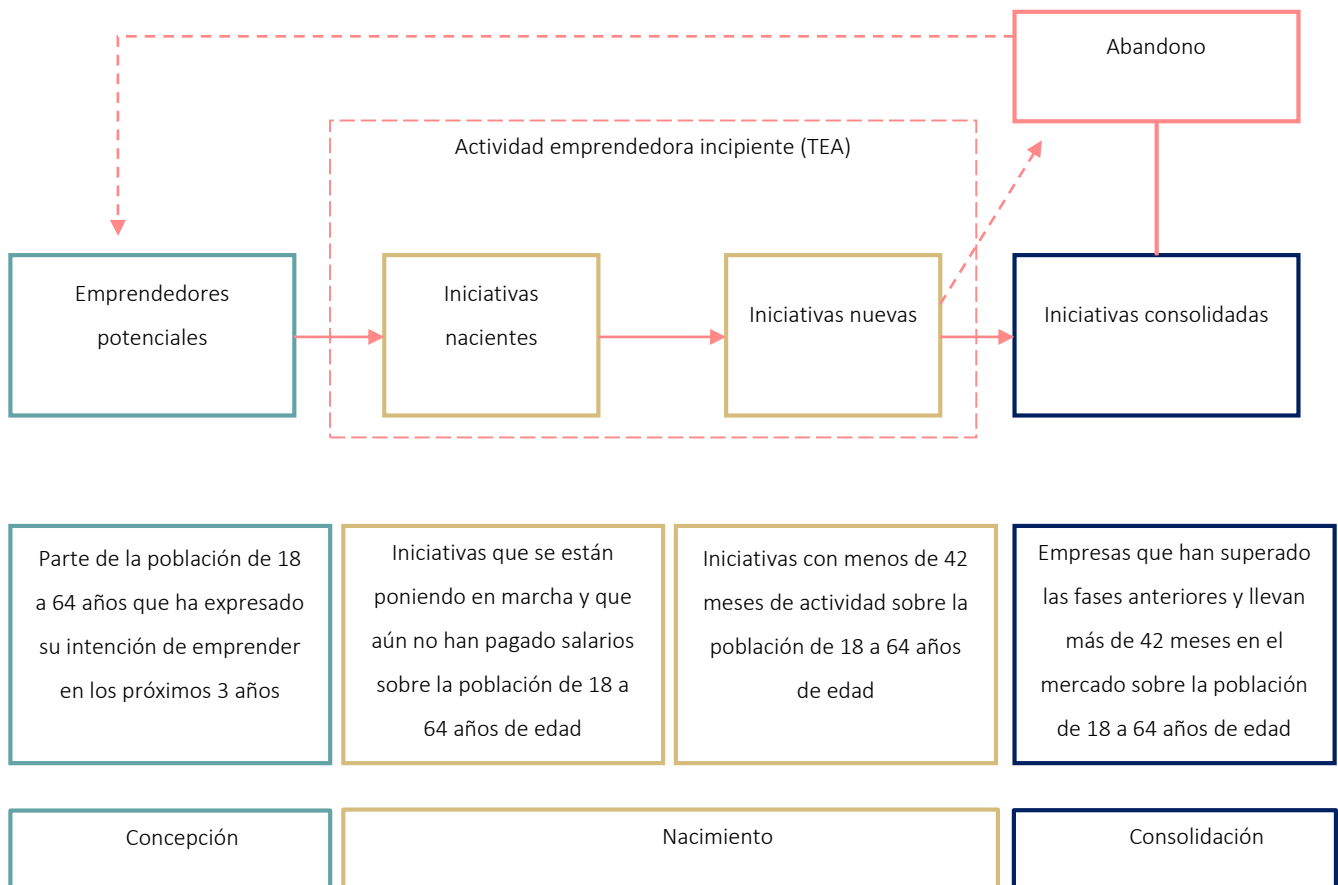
Abandono

Actividad emprendedora incipiente (TEA)

Emprendedores potenciales

Iniciativas nacientes

Iniciativas nuevas

Iniciativas consolidadas

Parte de la población de 18 a 64 años que ha expresado su intención de emprender en los próximos 3 años

Iniciativas que se están poniendo en marcha y que aún no han pagado salarios sobre la población de 18 a 64 años de edad

Iniciativas con menos de 42 meses de actividad sobre la población de 18 a 64 años de edad

Empresas que han superado las fases anteriores y llevan más de 42 meses en el mercado sobre la población de 18 a 64 años de edad

Concepción

Nacimiento

Consolidación